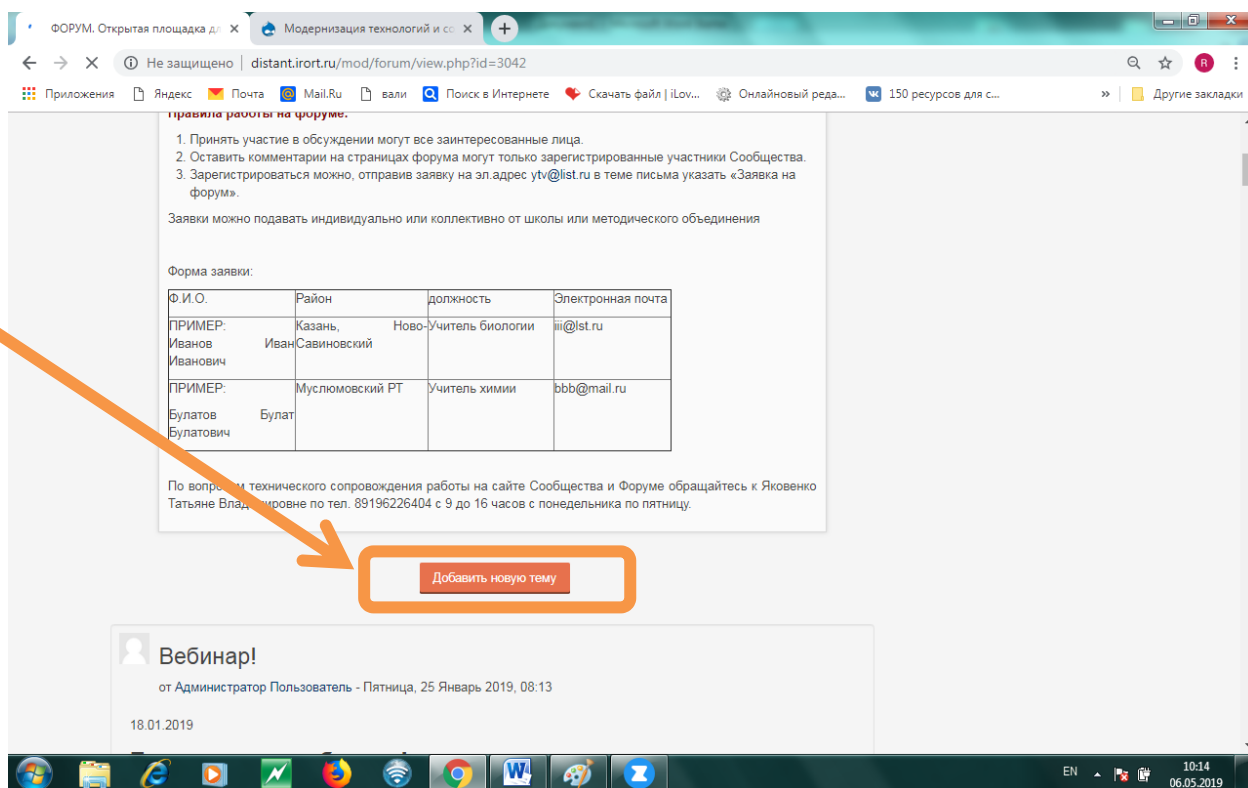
ФОРУМ. Открытая площадка д ×
Модернизация технологий и со ×
Не защищено | distant.irort.ru/mod/forum/view.php?id=3042
Приложения Яндекс Почта Mail.Ru вали Поиск в Интернете Скачать файл | iLov... Онлайновый реда... 150 ресурсов для с... » Другие закладки

Правила работы на форуме:

1. Принять участие в обсуждении могут все заинтересованные лица.
2. Оставить комментарии на страницах форума могут только зарегистрированные участники Сообщества.
3. Зарегистрироваться можно, отправив заявку на эл.адрес ytv@list.ru в теме письма указать «Заявка на форум».

Заявки можно подавать индивидуально или коллективно от школы или методического объединения

Форма заявки:

| Ф.И.О. | Район | должность | Электронная почта |
|---|---|---|---|
| ПРИМЕР: Иванов Иван Иванович | Казань, Ново-Савиновский | Учитель биологии | iii@lst.ru |
| ПРИМЕР: Булатов Булат Булатович | Муслюмовский РТ | Учитель химии | bbb@mail.ru |

По вопро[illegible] технического сопровождения работы на сайте Сообщества и Форуме обращайтесь к Яковенко Татьяне Влад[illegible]ировне по тел. 89196226404 с 9 до 16 часов с понедельника по пятницу.

Добавить новую тему

Вебинар!

от Администратор Пользователь - Пятница, 25 Январь 2019, 08:13

18.01.2019

EN 10:14 06.05.2019